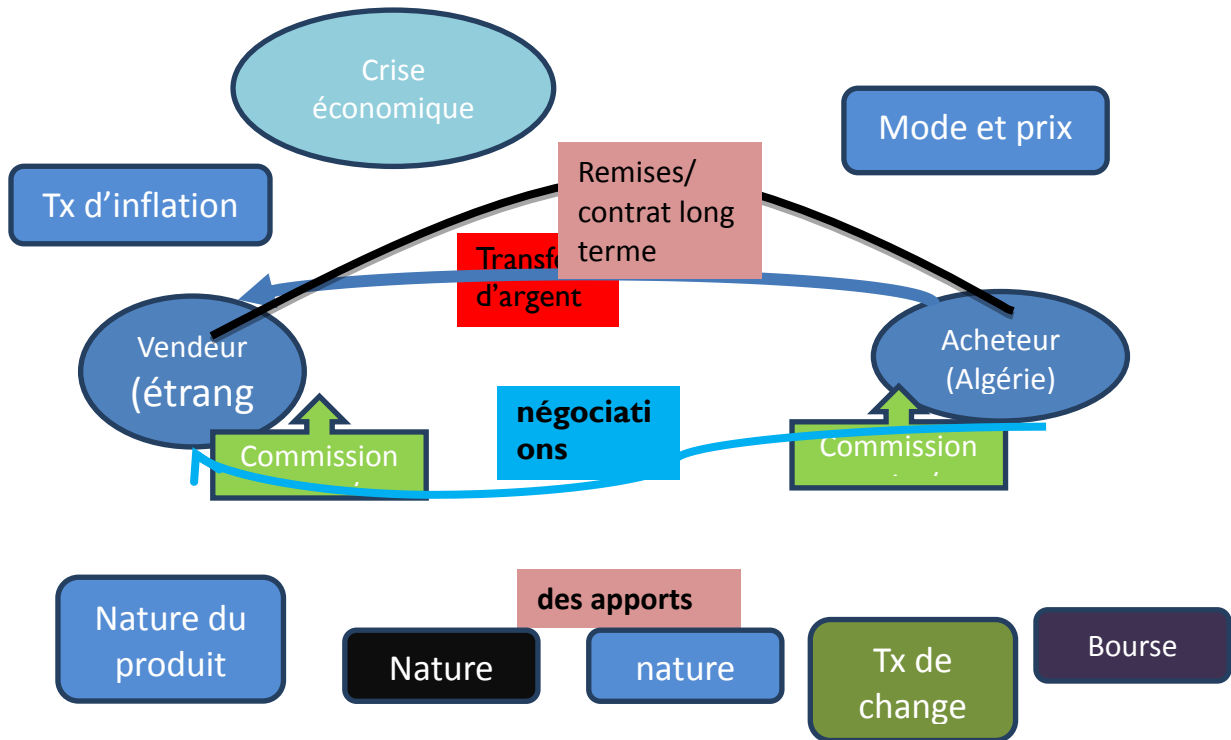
Crise économique

Mode et prix

Tx d'inflation

Remises/ contrat long terme

Transf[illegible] d'argent

Vendeur (étrang

Acheteur (Algérie)

négociati ons

Commission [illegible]

Commission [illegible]

Nature du produit

des apports

Nature

nature

Tx de change

Bourse